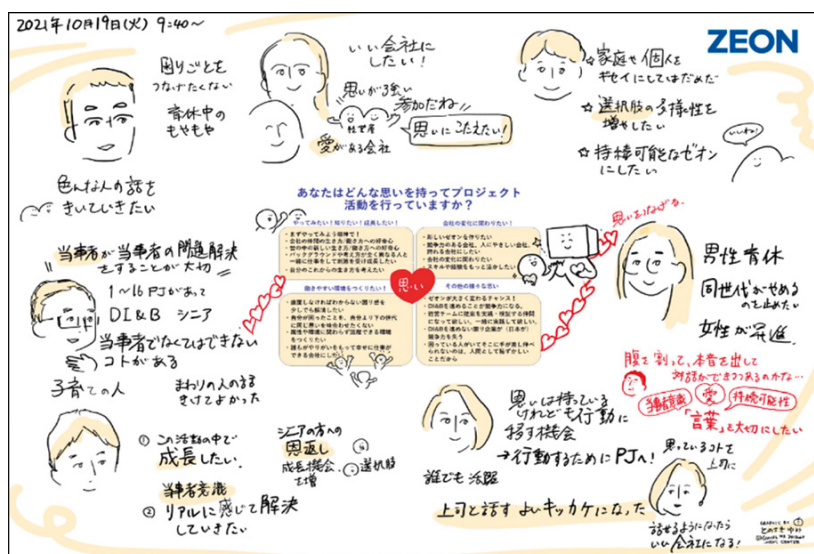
2021年10月19日(火) 9:40〜

ZEON

困りごとをつなげたくない

育休中のもやもや

いい会社にしたい!

思いが強い参加だね

社の声

思いにこたえたい!

愛がある会社

家庭や個人をギセイにしてほしくないだめだ

選択肢の多様性を増やしたい

持続可能なゼオンにしたい

いいね

色んな人の話をきいていきたい

あなたはどんな思いを持ってプロジェクト活動を行っていますか?

思い

思いがつながる

当事者が当事者の問題解決をすることが大切

1〜16 PJがあって

DI&B シニア

当事者でなくてはできないコトがある

子育ての人

まわりの人の考えをきけてよかった

男性育休

同世代が求めるものを求めた

女性が活躍

腹を割って、本音を出して対話ができてるのかな...

多様性 愛 持続可能性

"言葉"を大切にしたい

① この活動の中で成長したい

当事者意識

② リアルに感じて解決していきたい

シニアの方への恩返し

成長機会を増

選択肢

思いは持っているけれども行動に移す機会

→行動するためにPJへ!

誰でも活躍

思っているコトを上司に

上司と話すよいキッカケになった

話せるようになったらいい会社になる!